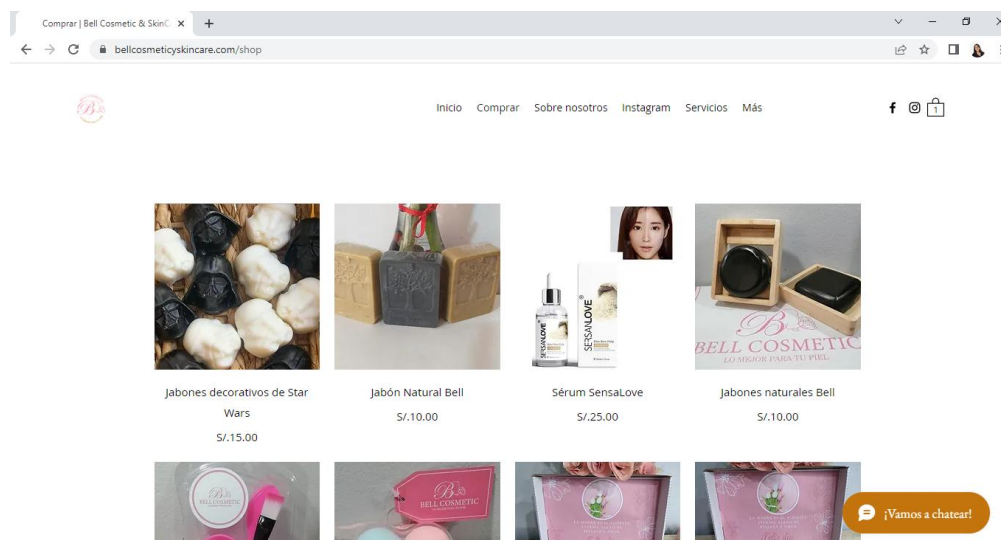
Comprar | Bell Cosmetic & SkinC

bellcosmeticyskincare.com/shop

Inicio Comprar Sobre nosotros Instagram Servicios Más

1

SENSALOVE

SENSALOVE

BELL COSMETIC
LO MEJOR PARA TU PIEL

Jabones decorativos de Star Wars
S/.15.00

Jabón Natural Bell
S/.10.00

Sérum SensaLove
S/.25.00

Jabones naturales Bell
S/.10.00

BELL COSMETIC

BELL COSMETIC

¡Vamos a chatear!